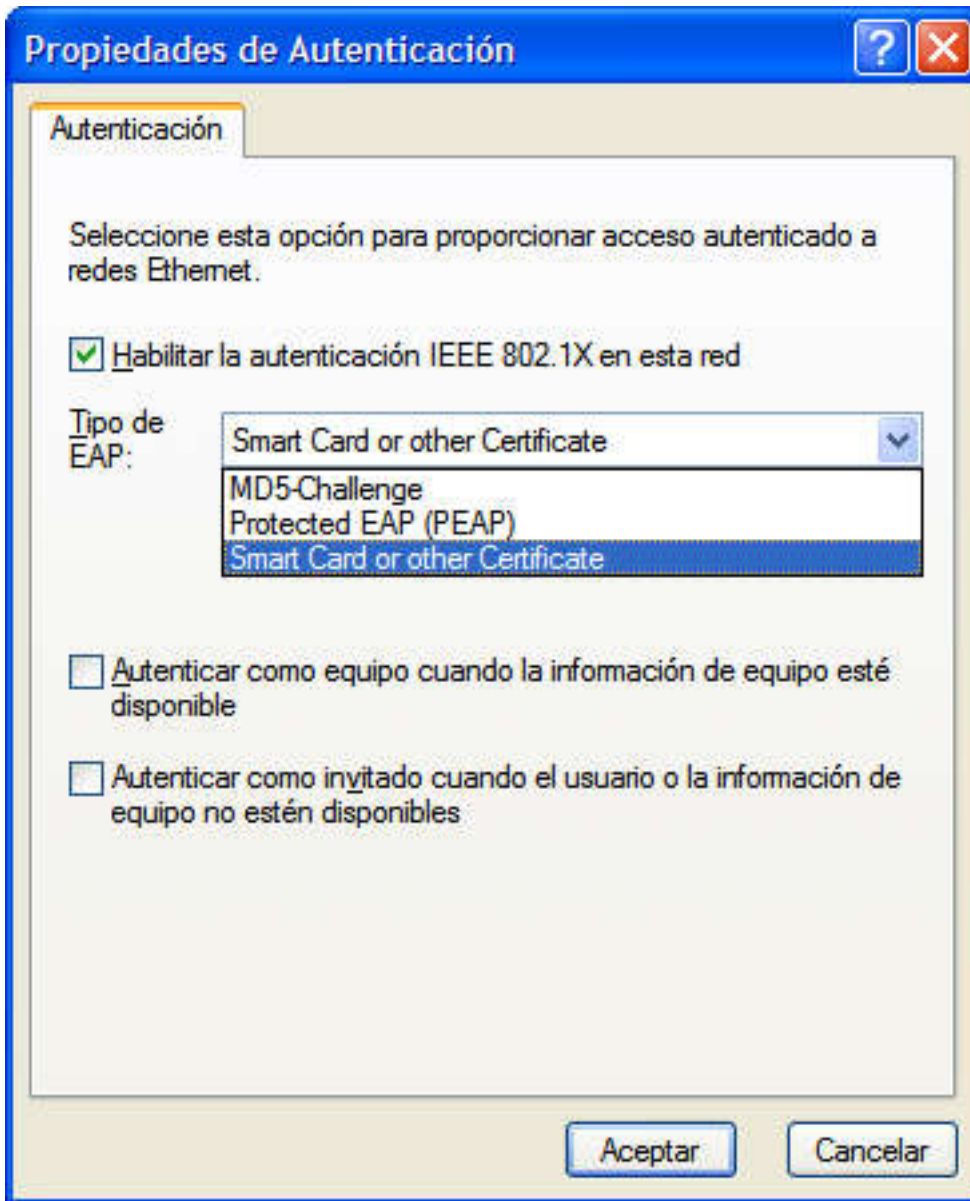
Propiedades de Autenticación

?

Autenticación

Seleccione esta opción para proporcionar acceso autenticado a redes Ethernet.

Habilitar la autenticación IEEE 802.1X en esta red

Tipo de EAP:

Smart Card or other Certificate

MD5-Challenge
Protected EAP (PEAP)
Smart Card or other Certificate

Autenticar como equipo cuando la información de equipo esté disponible

Autenticar como invitado cuando el usuario o la información de equipo no estén disponibles

Aceptar

Cancelar